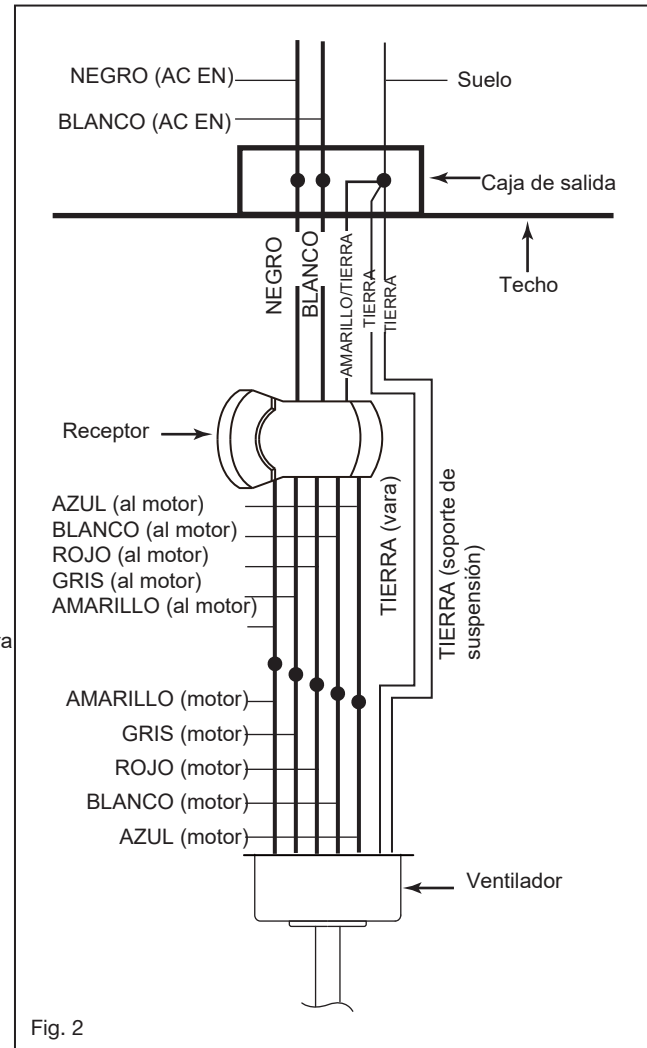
NEGRO (AC EN)
BLANCO (AC EN)
Suelo
Caja de salida
Techo
NEGRO
BLANCO
AMARILLO/TIERRA
TIERRA
TIERRA
Receptor
AZUL (al motor)
BLANCO (al motor)
ROJO (al motor)
GRIS (al motor)
AMARILLO (al motor)
TIERRA (vara)
TIERRA (soporte de suspensión)
a
AMARILLO (motor)
GRIS (motor)
ROJO (motor)
BLANCO (motor)
AZUL (motor)
Ventilador
Fig. 2